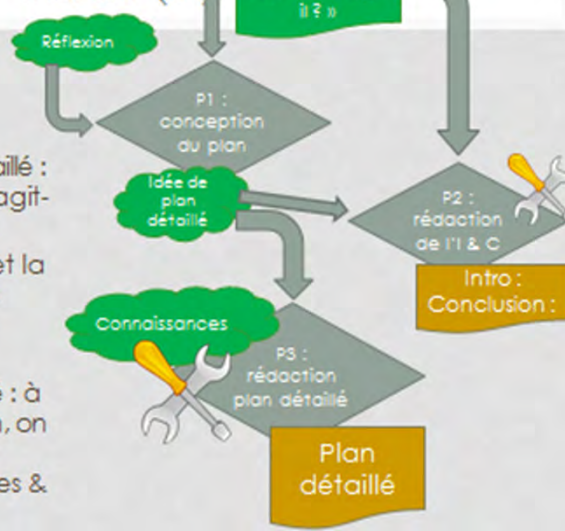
il ? »

Réflexion

P1 : conception du plan

Idée de plan détaillé

P2 : rédaction de l'I & C

Intro : Conclusion :

Connaissances

P3 : rédaction plan détaillé

Plan détaillé

aillé :
agit-

et la

e : à
, on

es &